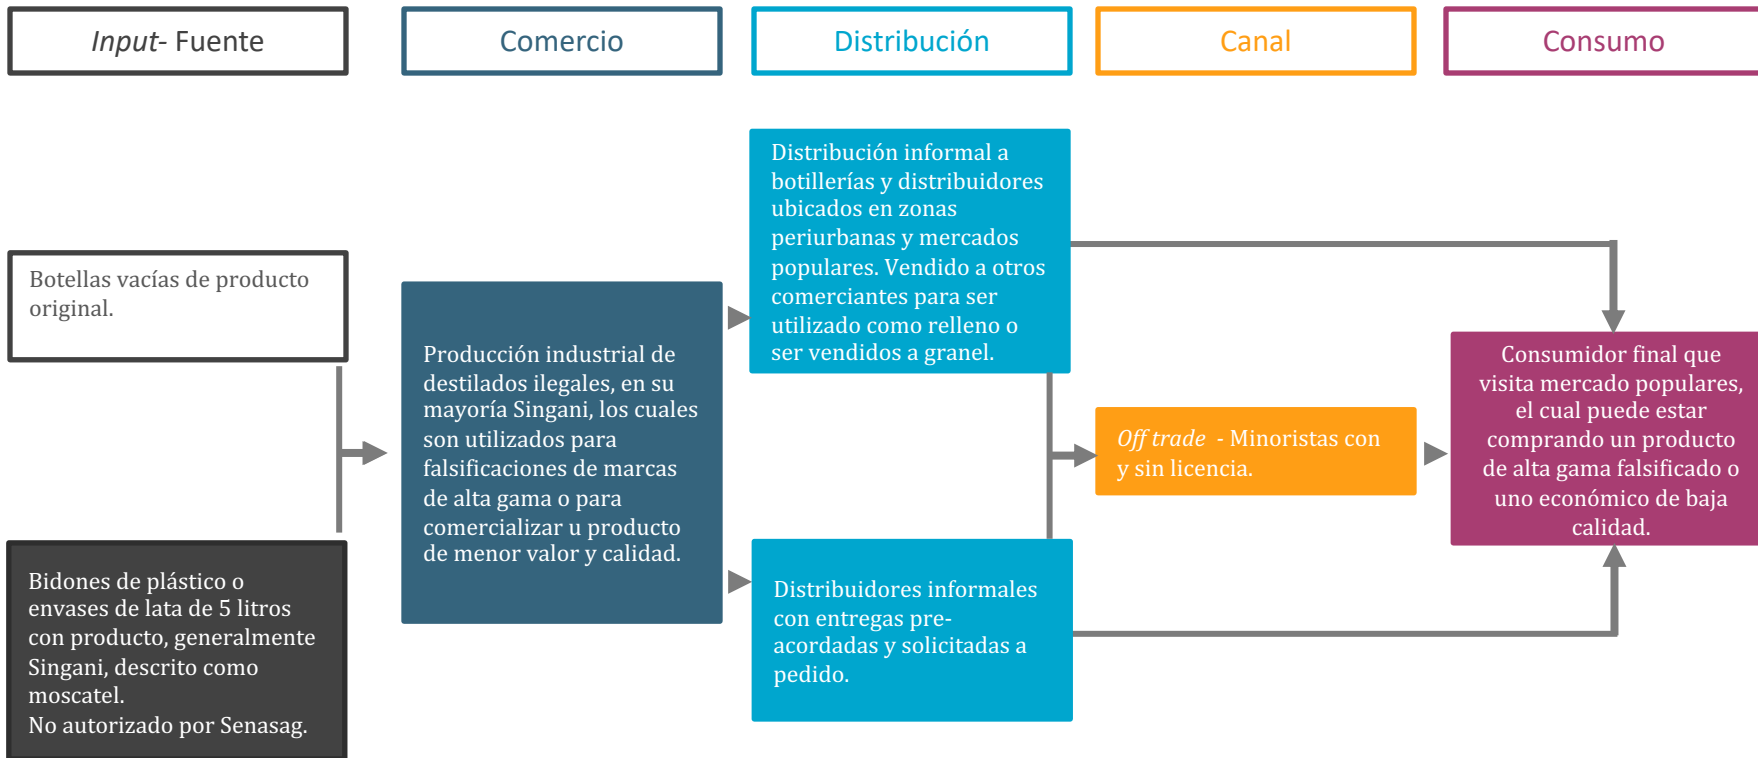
*Input*- Fuente

Comercio

Distribución

Canal

Consumo

Botellas vacías de producto original.

Bidones de plástico o envases de lata de 5 litros con producto, generalmente Singani, descrito como moscatel.
No autorizado por Senasag.

Producción industrial de destilados ilegales, en su mayoría Singani, los cuales son utilizados para falsificaciones de marcas de alta gama o para comercializar u producto de menor valor y calidad.

Distribución informal a botillerías y distribuidores ubicados en zonas periurbanas y mercados populares. Vendido a otros comerciantes para ser utilizado como relleno o ser vendidos a granel.

Distribuidores informales con entregas pre-acordadas y solicitadas a pedido.

*Off trade* - Minoristas con y sin licencia.

Consumidor final que visita mercado populares, el cual puede estar comprando un producto de alta gama falsificado o uno económico de baja calidad.